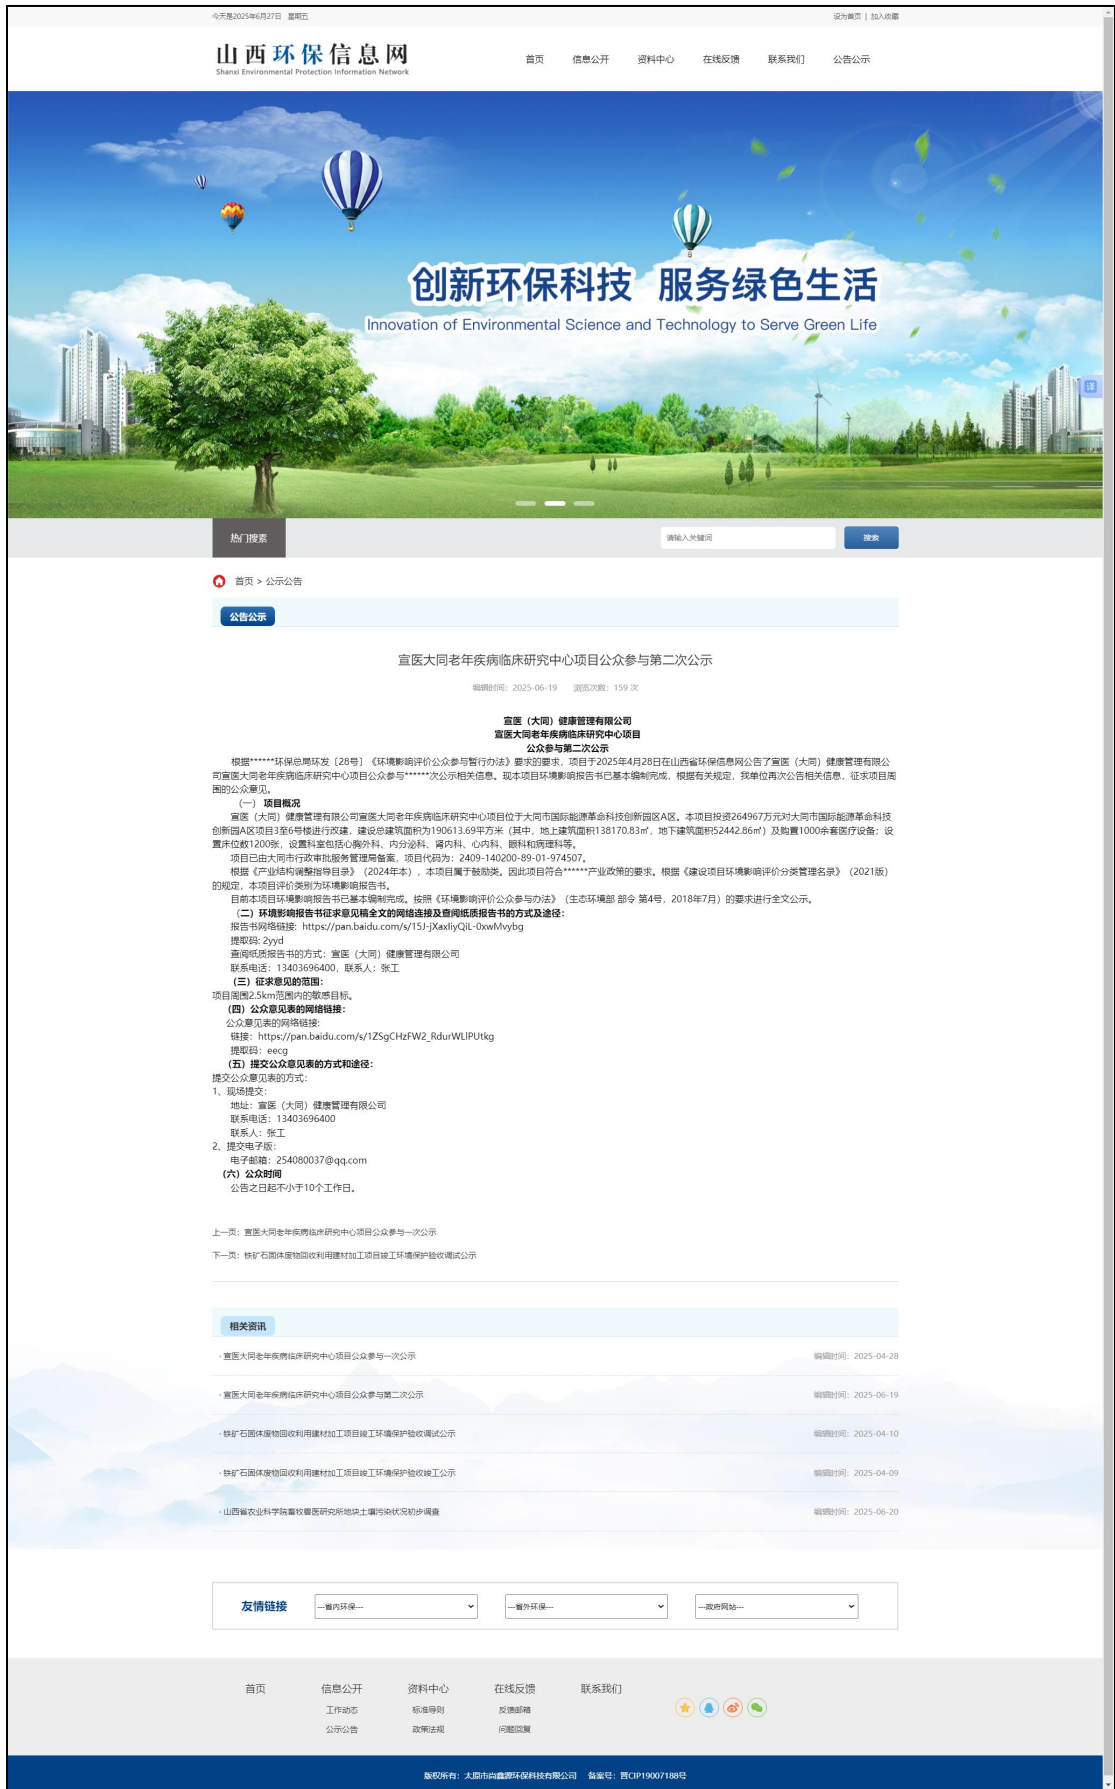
今天是2025年6月27日 星期五

设为首页 | 加入收藏

山西环保信息网
Shanxi Environmental Protection Information Network

首页 信息公开 资料中心 在线反馈 联系我们 公告公示

创新环保科技 服务绿色生活
Innovation of Environmental Science and Technology to Serve Green Life

热门搜索

请输入关键词

搜索

首页 > 公示公告

公告公示

宣医大同老年疾病临床研究中心项目公众参与第二次公示

编辑时间：2025-06-19 浏览次数：159 次

宣医（大同）健康管理有限公司
宣医大同老年疾病临床研究中心项目
公众参与第二次公示

根据******环保总局环发〔28号〕《环境影响评价公众参与暂行办法》要求的要求，项目于2025年4月28日在山西省环保信息网公告了宣医（大同）健康管理有限公司宣医大同老年疾病临床研究中心项目公众参与******次公示相关信息。现本项目环境影响报告书已基本编制完成，根据有关规定，我单位再次公告相关信息，征求项目周围的公众意见。

（一） 项目概况

宣医（大同）健康管理有限公司宣医大同老年疾病临床研究中心项目位于大同市国际能源革命科技创新园区A区。本项目投资264967万元对大同市国际能源革命科技创新园A区项目3至6号楼进行改建，建设总建筑面积为190613.69平方米（其中，地上建筑面积138170.83㎡，地下建筑面积52442.86㎡）及购置1000余套医疗设备；设置床位数1200张，设置科室包括心胸外科、内分泌科、肾内科、心内科、眼科和病理科等。

项目已由大同市行政审批服务管理局备案，项目代码为：2409-140200-89-01-974507。

根据《产业结构调整指导目录》（2024年本），本项目属于鼓励类。因此项目符合******产业政策的要求。根据《建设项目环境影响评价分类管理名录》（2021版）的规定，本项目评价类别为环境影响报告书。

目前本项目环境影响报告书已基本编制完成。按照《环境影响评价公众参与办法》（生态环境部 部令 第4号，2018年7月）的要求进行全文公示。

（二）环境影响报告书征求意见稿全文的网络连接及查阅纸质报告书的方式及途径：

报告书网络链接：https://pan.baidu.com/s/15J-jXaxliyQiL-0xwMvybg

提取码：2yyd

查阅纸质报告书的方式：宣医（大同）健康管理有限公司

联系电话：13403696400，联系人：张工

（三）征求意见的范围：

项目周围2.5km范围内的敏感目标。

（四）公众意见表的网络链接：

公众意见表的网络链接：

链接：https://pan.baidu.com/s/1ZSgCHzFW2_RdurWLlPUtkg

提取码：eecg

（五）提交公众意见表的方式和途径：

提交公众意见表的方式：

1、现场提交：

地址：宣医（大同）健康管理有限公司

联系电话：13403696400

联系人：张工

2、提交电子版：

电子邮箱：254080037@qq.com

（六）公众时间

公告之日起不小于10个工作日。

上一页：宣医大同老年疾病临床研究中心项目公众参与一次公示

下一页：铁矿石固体废物回收利用建材加工项目竣工环境保护验收调试公示

相关资讯

·宣医大同老年疾病临床研究中心项目公众参与一次公示 编辑时间：2025-04-28

·宣医大同老年疾病临床研究中心项目公众参与第二次公示 编辑时间：2025-06-19

·铁矿石固体废物回收利用建材加工项目竣工环境保护验收调试公示 编辑时间：2025-04-10

·铁矿石固体废物回收利用建材加工项目竣工环境保护验收竣工公示 编辑时间：2025-04-09

·山西省农业科学院畜牧兽医研究所地块土壤污染状况初步调查 编辑时间：2025-06-20

友情链接 ---省内环保--- ---省外环保--- ---政府网站---

首页 信息公开 资料中心 在线反馈 联系我们
工作动态 标准导则 反馈邮箱
公示公告 政策法规 问题回复

版权所有：太原市尚鑫源环保科技有限公司 备案号：晋ICP19007188号